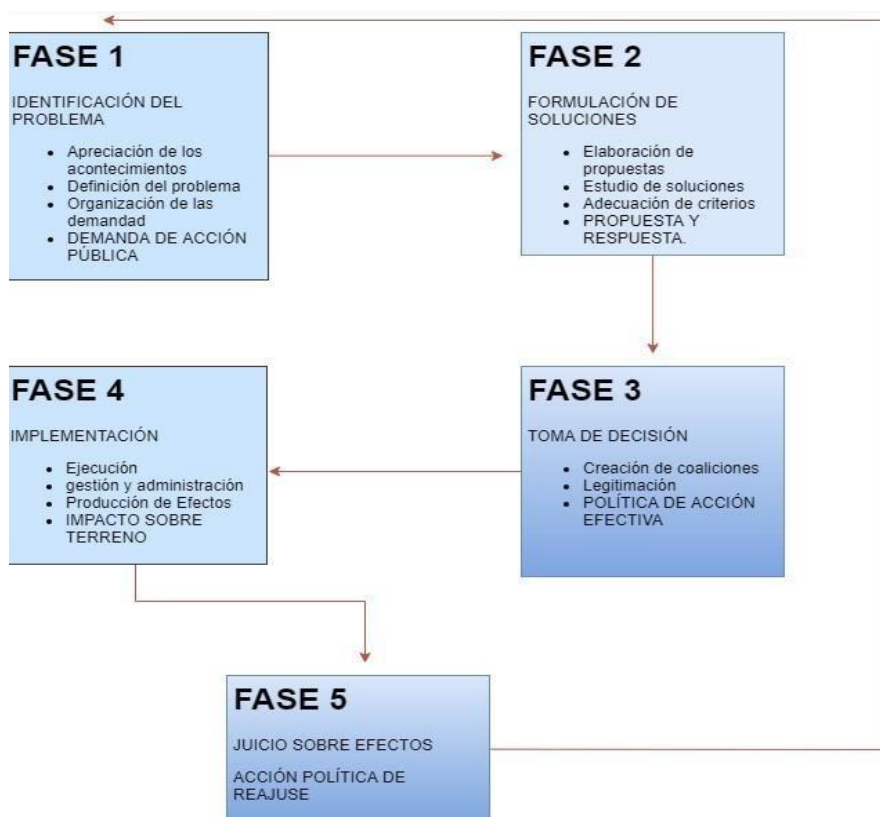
FASE 1

IDENTIFICACIÓN DEL PROBLEMA

- Apreciación de los acontecimientos
- Definición del problema
- Organización de las demandad
- DEMANDA DE ACCIÓN PÚBLICA

FASE 2

FORMULACIÓN DE SOLUCIONES

- Elaboración de propuestas
- Estudio de soluciones
- Adecuación de criterios
- PROPUESTA Y RESPUESTA.

FASE 3

TOMA DE DECISIÓN

- Creación de coaliciones
- Legitimación
- POLÍTICA DE ACCIÓN EFECTIVA

FASE 4

IMPLEMENTACIÓN

- Ejecución
- gestión y administración
- Producción de Efectos
- IMPACTO SOBRE TERRENO

FASE 5

JUICIO SOBRE EFECTOS

ACCIÓN POLÍTICA DE REAJUSE